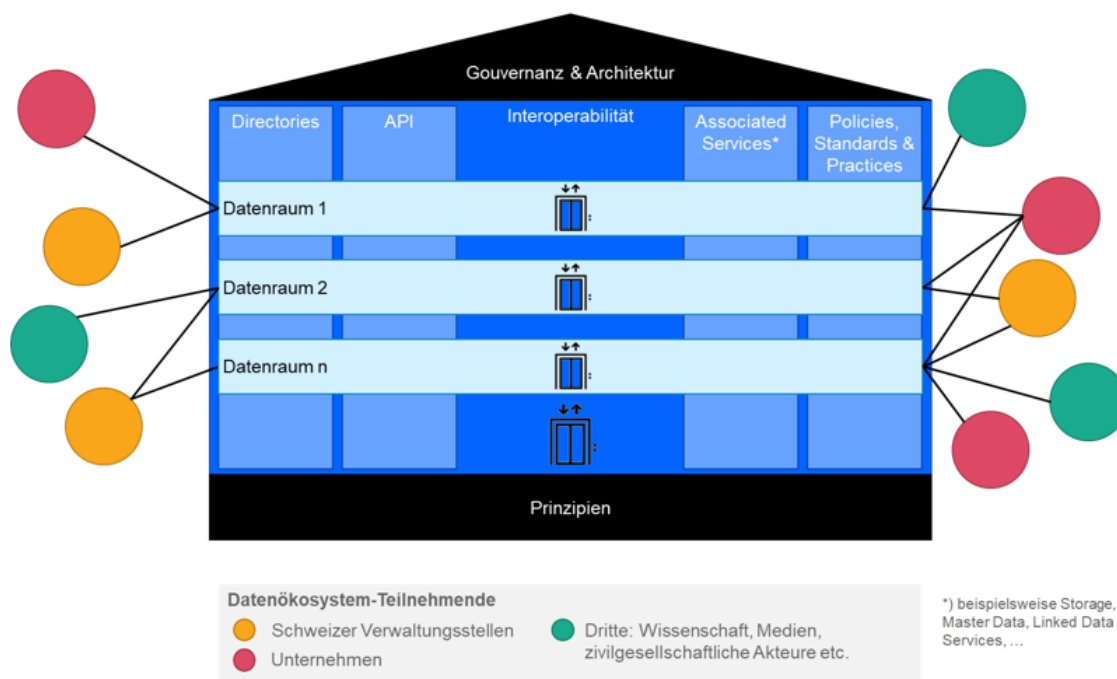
Gouvernanz & Architektur

Directories

API

Interoperabilität

Associated Services*

Policies, Standards & Practices

Datenraum 1

Datenraum 2

Datenraum n

Prinzipien

Datenökosystem-Teilnehmende

Schweizer Verwaltungsstellen

Unternehmen

Dritte: Wissenschaft, Medien, zivilgesellschaftliche Akteure etc.

*) beispielsweise Storage, Master Data, Linked Data Services, …